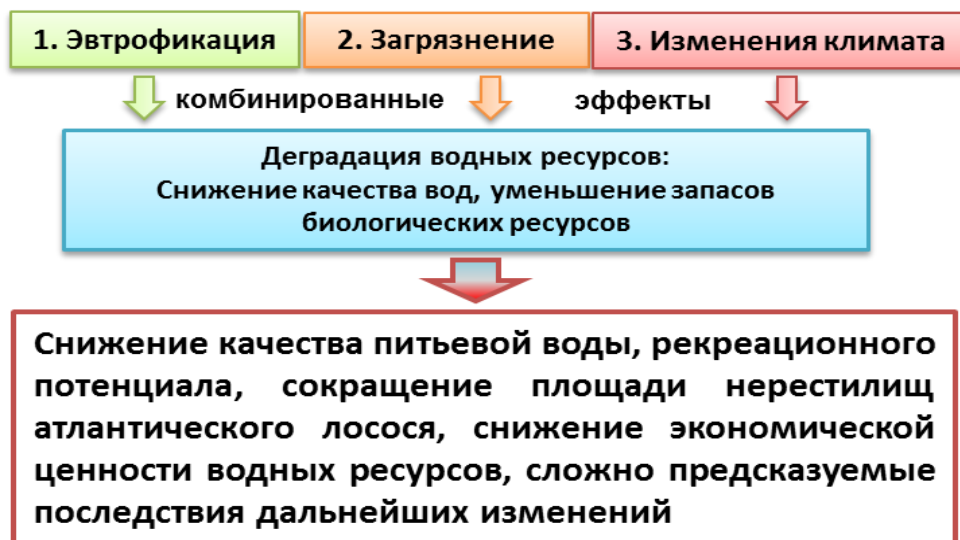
1. Эвтрофикация

2. Загрязнение

3. Изменения климата

комбинированные эффекты

Деградация водных ресурсов:
Снижение качества вод, уменьшение запасов биологических ресурсов

Снижение качества питьевой воды, рекреационного потенциала, сокращение площади нерестилищ атлантического лосося, снижение экономической ценности водных ресурсов, сложно предсказуемые последствия дальнейших изменений